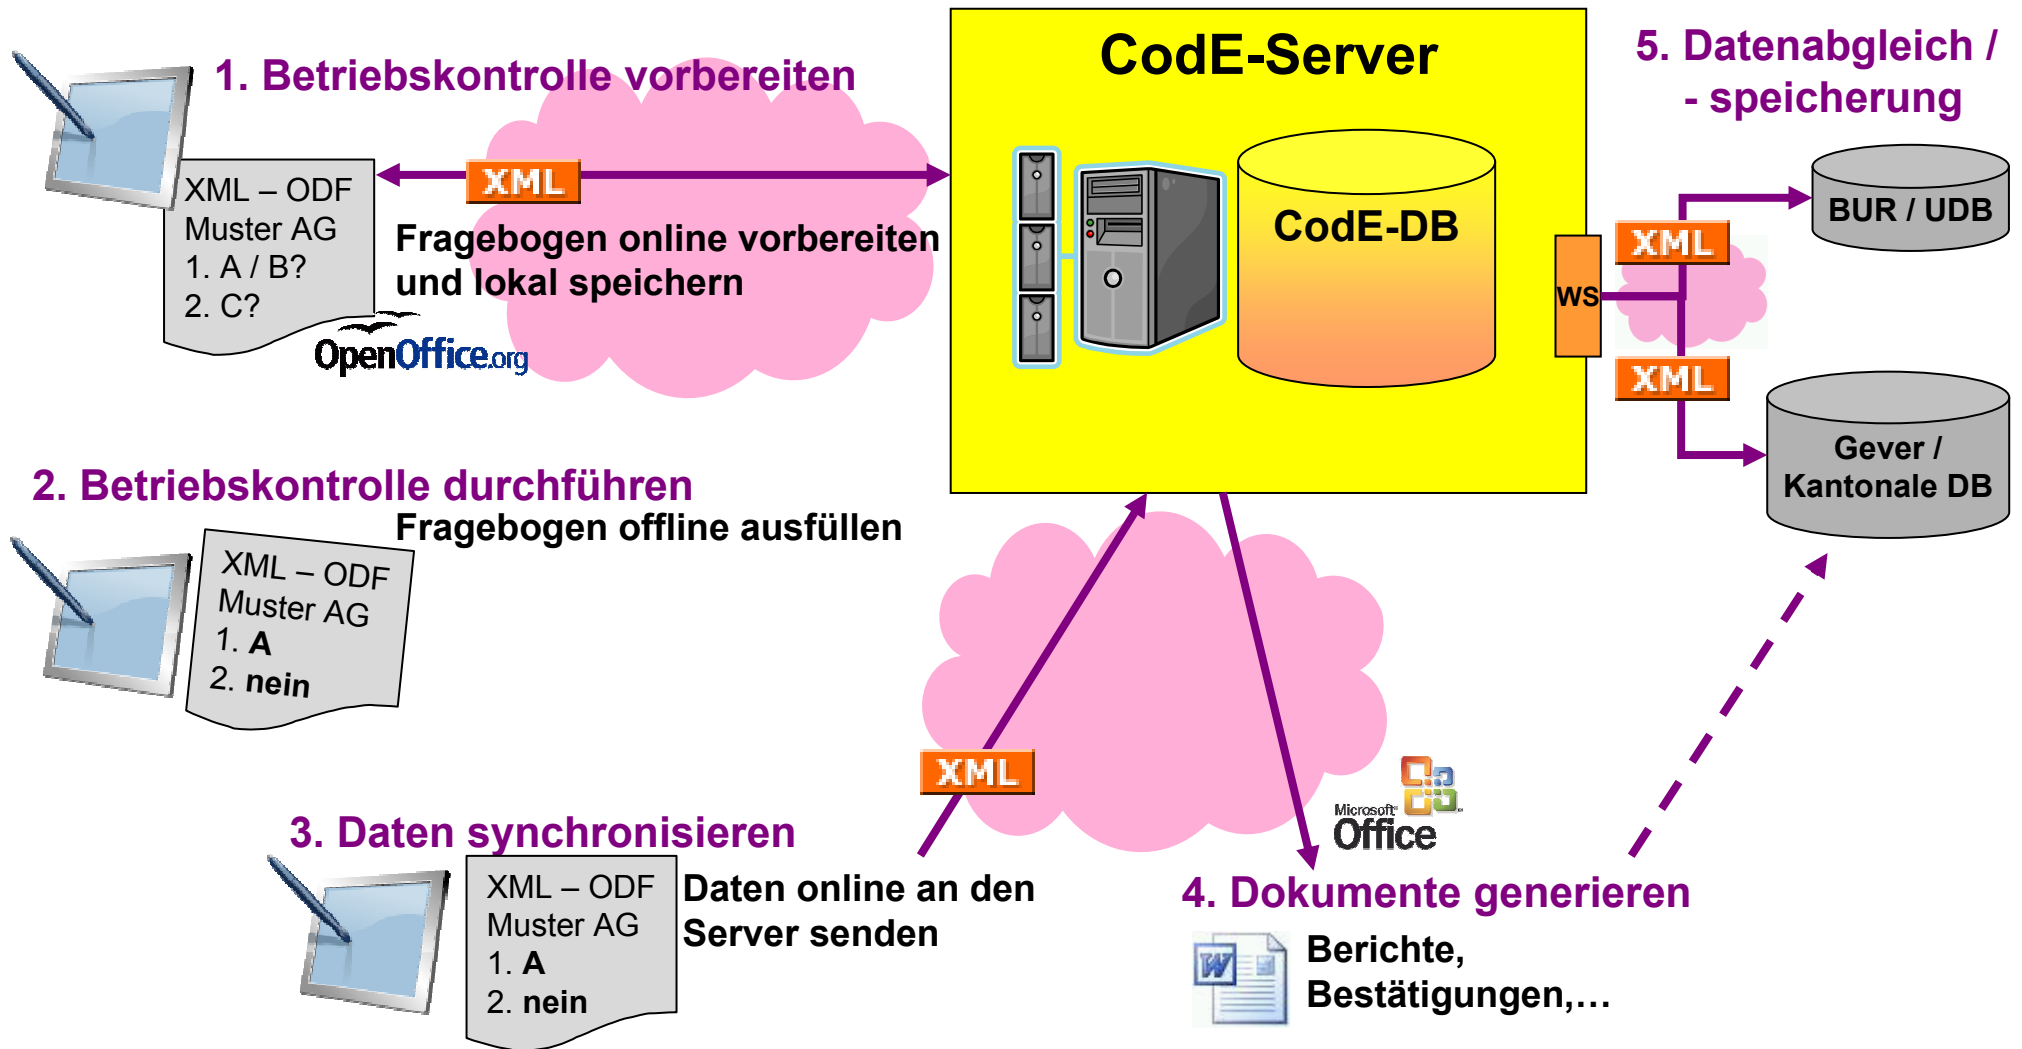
1. Betriebskontrolle vorbereiten

XML – ODF
Muster AG
1. A / B?
2. C?

OpenOffice.org

XML

Fragebogen online vorbereiten und lokal speichern

CodE-Server

CodE-DB

WS

5. Datenabgleich / - speicherung

XML

BUR / UDB

XML

Gever / Kantonale DB

2. Betriebskontrolle durchführen

Fragebogen offline ausfüllen

XML – ODF
Muster AG
1. A
2. nein

XML

Microsoft Office

3. Daten synchronisieren

XML – ODF
Muster AG
1. A
2. nein

Daten online an den Server senden

4. Dokumente generieren

Berichte, Bestätigungen,…